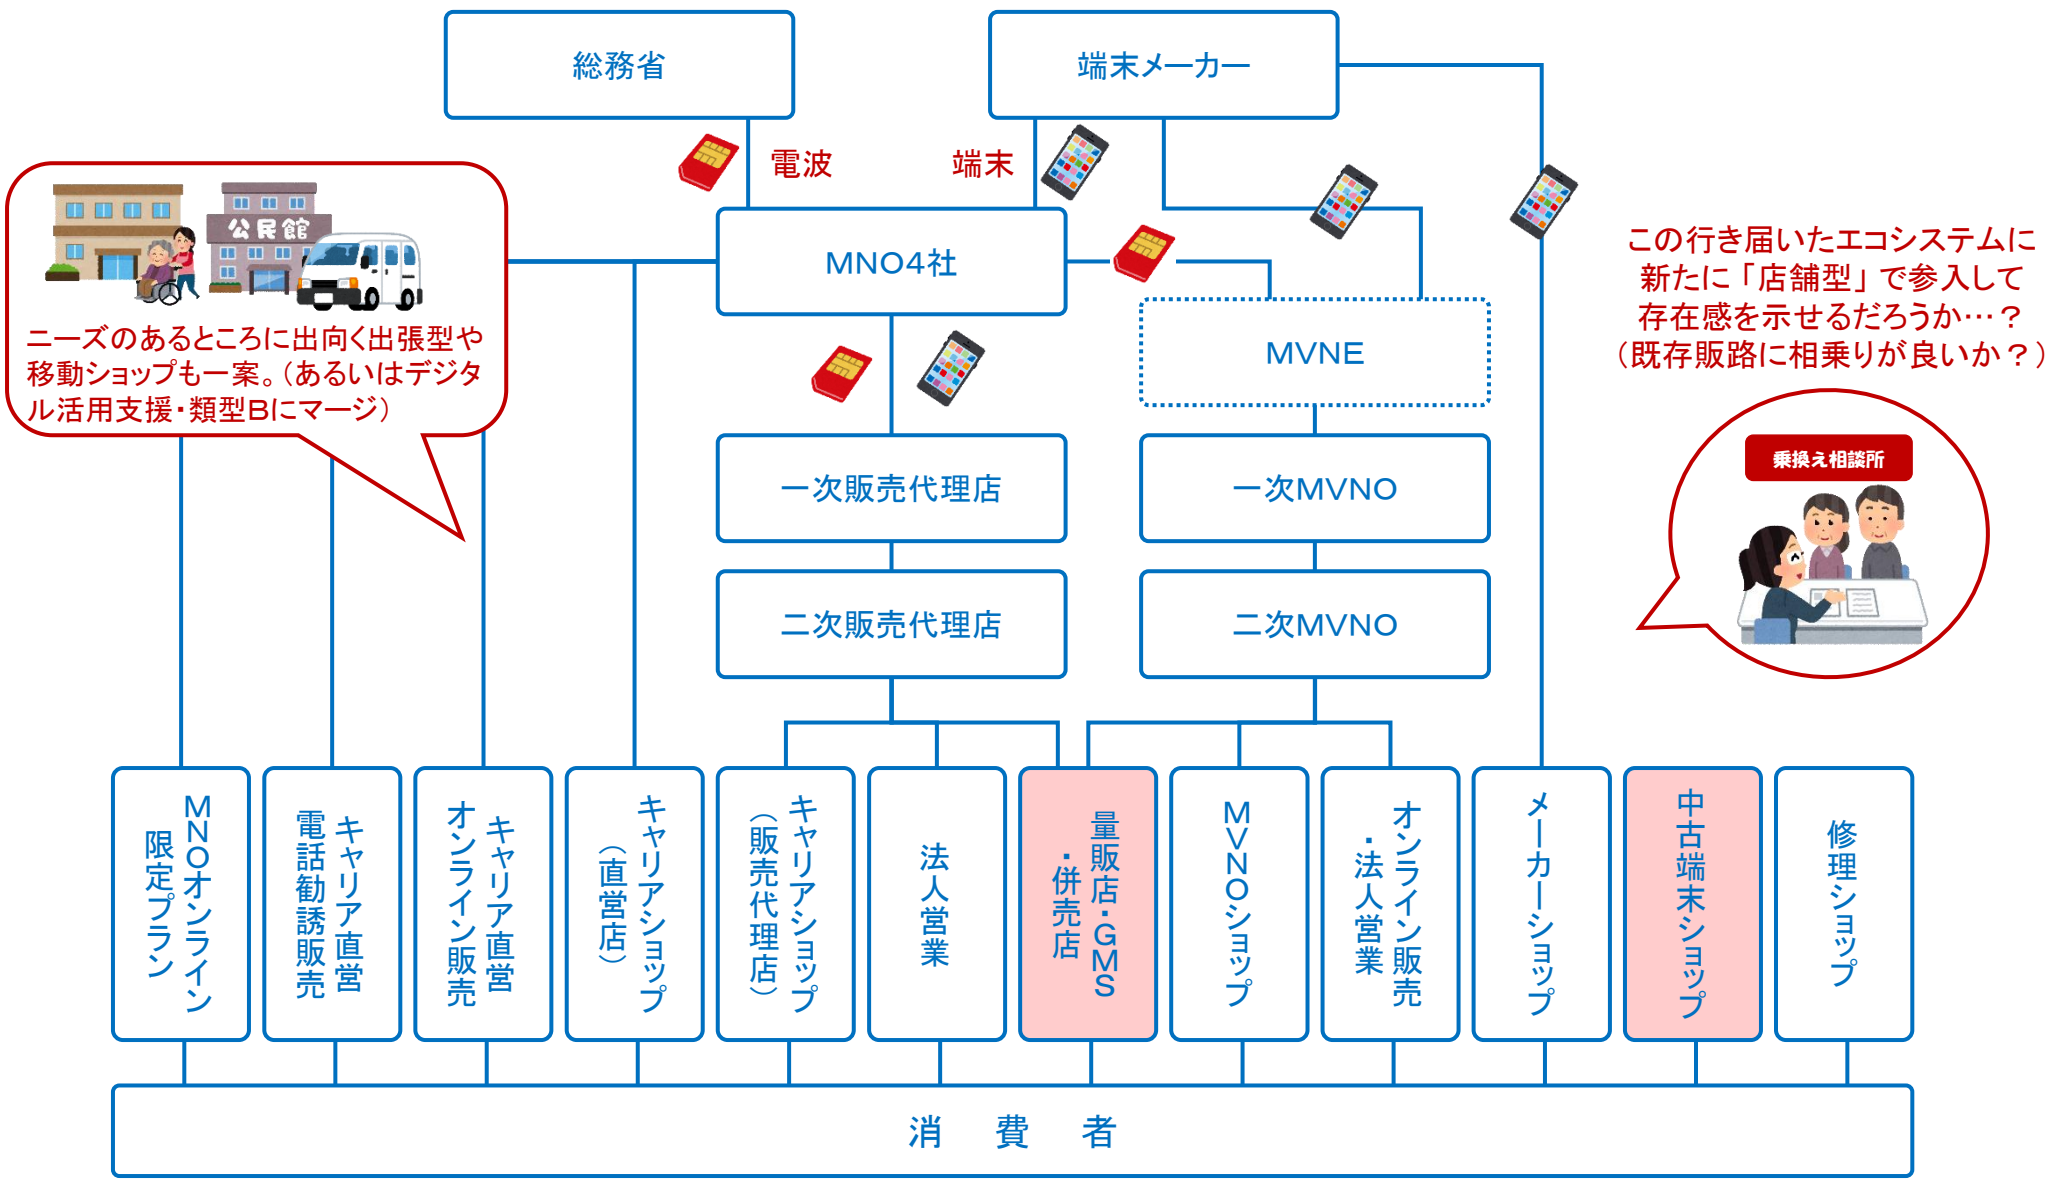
総務省

端末メーカー

電波

端末

公民館

ニーズのあるところに出向く出張型や移動ショップも一案。（あるいはデジタル活用支援・類型Bにマージ）

MNO4社

MVNE

この行き届いたエコシステムに新たに「店舗型」で参入して存在感を示せるだろうか…？（既存販路に相乗りが良いか？）

一次販売代理店

一次MVNO

乗換え相談所

二次販売代理店

二次MVNO

MNOオンライン限定プラン

キャリア直営電話勧誘販売

キャリア直営オンライン販売

キャリアショップ（直営店）

キャリアショップ（販売代理店）

法人営業

量販店・GMS・併売店

MVNOショップ

オンライン販売・法人営業

メーカーショップ

中古端末ショップ

修理ショップ

消　費　者